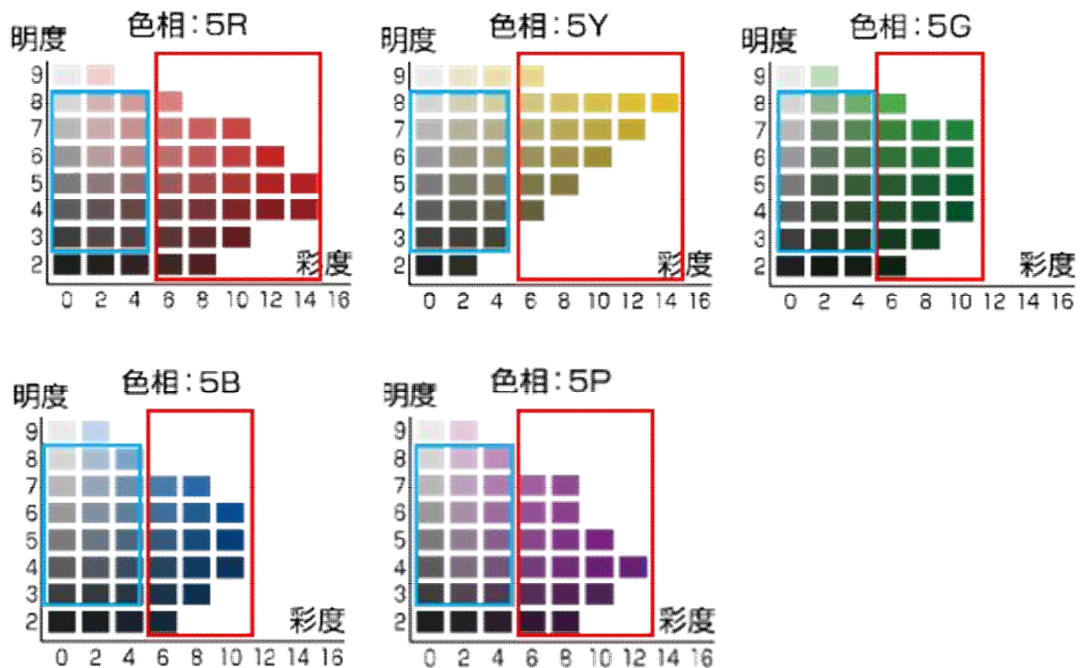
色相：5R
明度
9
8
7
6
5
4
3
2
彩度
0 2 4 6 8 10 12 14 16

色相：5Y
明度
9
8
7
6
5
4
3
2
彩度
0 2 4 6 8 10 12 14 16

色相：5G
明度
9
8
7
6
5
4
3
2
彩度
0 2 4 6 8 10 12 14 16

色相：5B
明度
9
8
7
6
5
4
3
2
彩度
0 2 4 6 8 10 12 14 16

色相：5P
明度
9
8
7
6
5
4
3
2
彩度
0 2 4 6 8 10 12 14 16